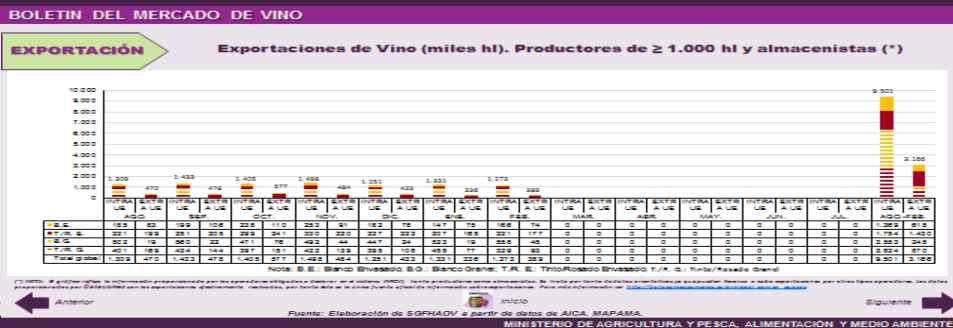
BOLETIN DEL MERCADO DE VINO

EXPORTACIÓN

Exportaciones de Vino (miles hl). Productores de ≥ 1.000 hl y almacenistas (*)

10.000
9.000
8.000
7.000
6.000
5.000
4.000
3.000
2.000
1.000
0

1.309 470 1.433 475 1.405 377 1.498 454 1.251 423 1.331 236 1.273 359 9.501 2.166

| | INTRA UE | EXTRA UE | INTRA UE | EXTRA UE | INTRA UE | EXTRA UE | INTRA UE | EXTRA UE | INTRA UE | EXTRA UE | INTRA UE | EXTRA UE | INTRA UE | EXTRA UE | INTRA UE | EXTRA UE | INTRA UE | EXTRA UE | INTRA UE | EXTRA UE | INTRA UE | EXTRA UE | INTRA UE | EXTRA UE | INTRA UE | EXTRA UE |
|---|---|---|---|---|---|---|---|---|---|---|---|---|---|---|---|---|---|---|---|---|---|---|---|---|---|---|
| | AGO. | | SEP. | | OCT. | | NOV. | | DIC. | | ENE. | | FEB. | | MAR. | | ABR. | | MAY. | | JUN. | | JUL. | | AGO.-FEB. | |
| B.E. | 185 | 83 | 199 | 106 | 235 | 110 | 253 | 91 | 182 | 76 | 147 | 75 | 166 | 74 | 0 | 0 | 0 | 0 | 0 | 0 | 0 | 0 | 0 | 0 | 1.369 | 615 |
| T/R. E. | 221 | 199 | 251 | 205 | 299 | 241 | 330 | 200 | 227 | 222 | 207 | 165 | 221 | 177 | 0 | 0 | 0 | 0 | 0 | 0 | 0 | 0 | 0 | 0 | 1.764 | 1.420 |
| B.G. | 502 | 19 | 560 | 22 | 471 | 76 | 492 | 44 | 447 | 24 | 522 | 19 | 558 | 45 | 0 | 0 | 0 | 0 | 0 | 0 | 0 | 0 | 0 | 0 | 3.553 | 246 |
| T/R. G. | 401 | 169 | 424 | 144 | 397 | 151 | 423 | 139 | 395 | 108 | 455 | 77 | 329 | 93 | 0 | 0 | 0 | 0 | 0 | 0 | 0 | 0 | 0 | 0 | 2.824 | 870 |
| Total global | 1.309 | 470 | 1.433 | 475 | 1.405 | 377 | 1.498 | 454 | 1.251 | 423 | 1.331 | 236 | 1.273 | 359 | 0 | 0 | 0 | 0 | 0 | 0 | 0 | 0 | 0 | 0 | 9.501 | 2.166 |

Nota: B.E.: Blanco Envasado; B.G.: Blanco Granel; T/R. E.: Tinto/Rosado Envasado; T/R. G.: Tinto/Rosado Granel

(*) NOTA: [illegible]

Anterior

Inicio

Siguiente

Fuente: Elaboración de SGFHAOV a partir de datos de AICA, MAPAMA.

MINISTERIO DE AGRICULTURA Y PESCA, ALIMENTACIÓN Y MEDIO AMBIENTE